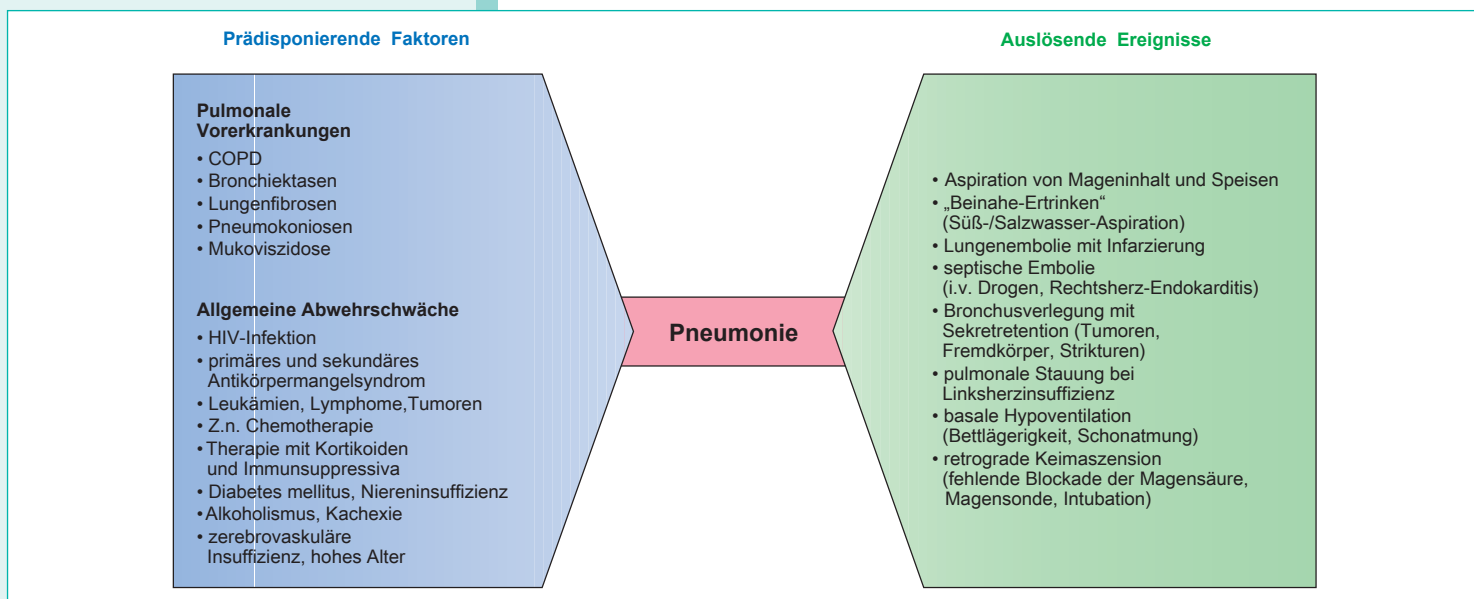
Prädisponierende Faktoren

Auslösende Ereignisse

Pulmonale Vorerkrankungen
• COPD
• Bronchiektasen
• Lungenfibrosen
• Pneumokoniosen
• Mukoviszidose

Allgemeine Abwehrschwäche
• HIV-Infektion
• primäres und sekundäres Antikörpermangelsyndrom
• Leukämien, Lymphome,Tumoren
• Z.n. Chemotherapie
• Therapie mit Kortikoiden und Immunsuppressiva
• Diabetes mellitus, Niereninsuffizienz
• Alkoholismus, Kachexie
• zerebrovaskuläre Insuffizienz, hohes Alter

Pneumonie

• Aspiration von Mageninhalt und Speisen
• „Beinahe-Ertrinken“ (Süß-/Salzwasser-Aspiration)
• Lungenembolie mit Infarzierung
• septische Embolie (i.v. Drogen, Rechtsherz-Endokarditis)
• Bronchusverlegung mit Sekretretention (Tumoren, Fremdkörper, Strikturen)
• pulmonale Stauung bei Linksherzinsuffizienz
• basale Hypoventilation (Bettlägerigkeit, Schonatmung)
• retrograde Keimaszension (fehlende Blockade der Magensäure, Magensonde, Intubation)